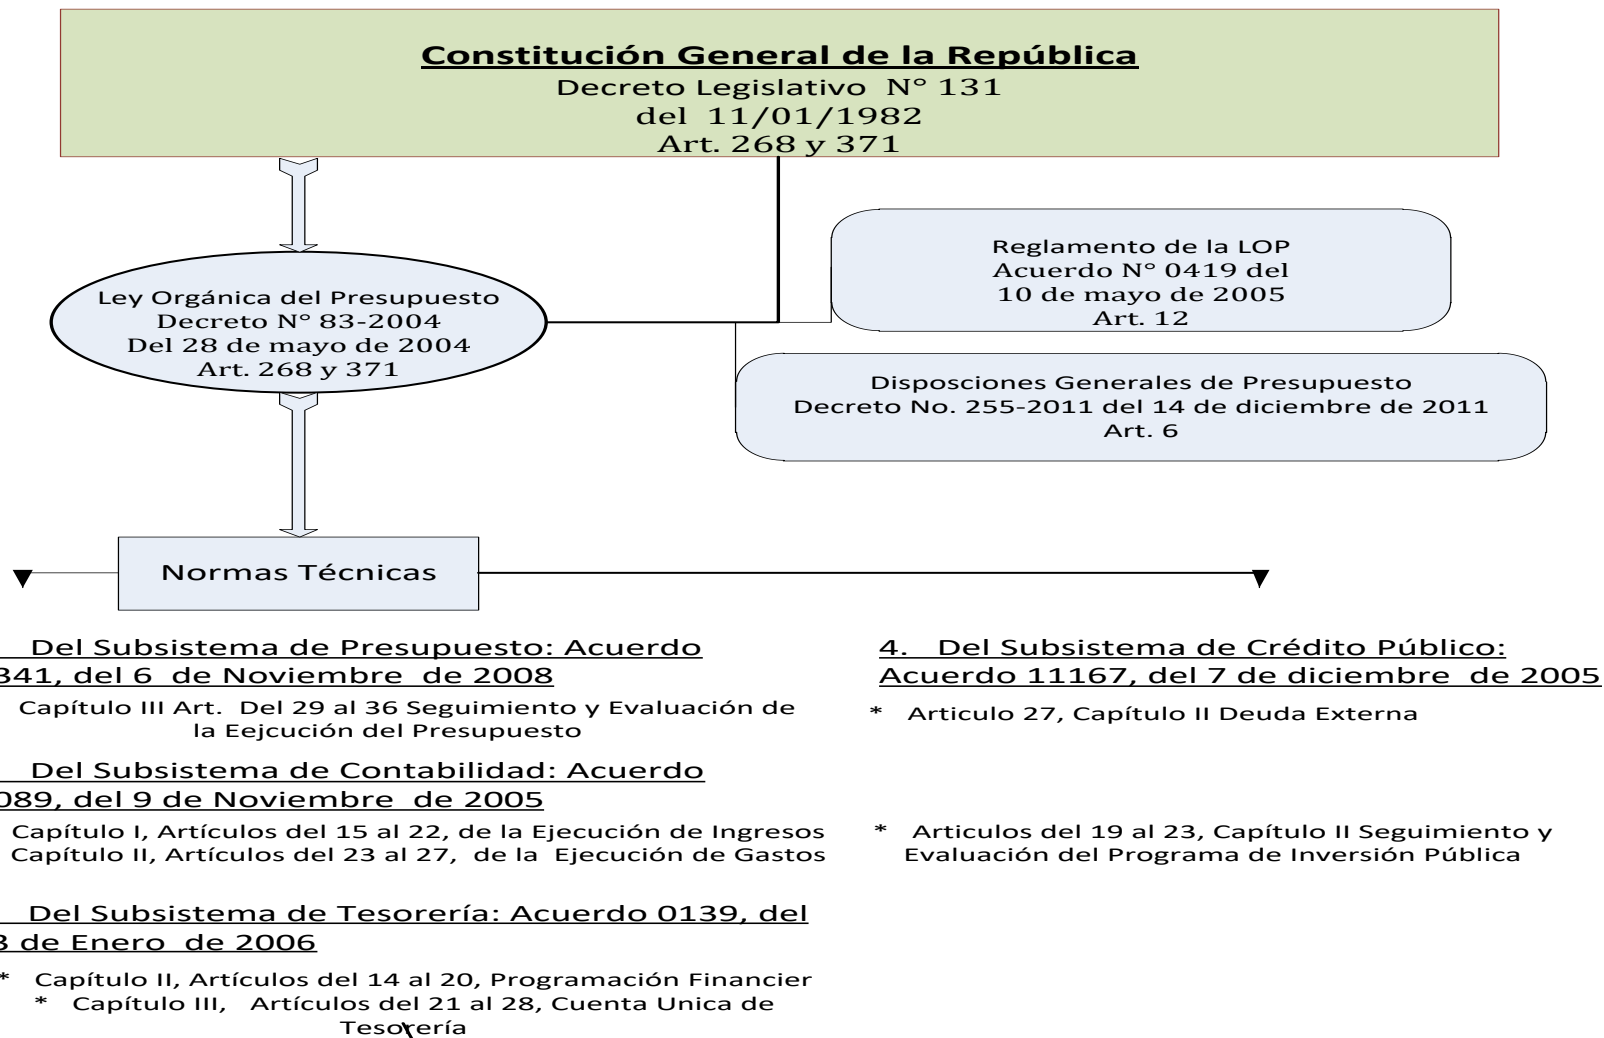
Constitución General de la República
Decreto Legislativo N° 131
del 11/01/1982
Art. 268 y 371

Reglamento de la LOP
Acuerdo N° 0419 del
10 de mayo de 2005
Art. 12

Ley Orgánica del Presupuesto
Decreto N° 83-2004
Del 28 de mayo de 2004
Art. 268 y 371

Disposciones Generales de Presupuesto
Decreto No. 255-2011 del 14 de diciembre de 2011
Art. 6

Normas Técnicas

Del Subsistema de Presupuesto: Acuerdo
341, del 6 de Noviembre de 2008

Capítulo III Art. Del 29 al 36 Seguimiento y Evaluación de la Eejcución del Presupuesto

Del Subsistema de Contabilidad: Acuerdo
089, del 9 de Noviembre de 2005

Capítulo I, Artículos del 15 al 22, de la Ejecución de Ingresos
Capítulo II, Artículos del 23 al 27, de la Ejecución de Gastos

Del Subsistema de Tesorería: Acuerdo 0139, del
3 de Enero de 2006

* Capítulo II, Artículos del 14 al 20, Programación Financier
* Capítulo III, Artículos del 21 al 28, Cuenta Unica de Tesorería

4. Del Subsistema de Crédito Público:
Acuerdo 11167, del 7 de diciembre de 2005

* Articulo 27, Capítulo II Deuda Externa

* Articulos del 19 al 23, Capítulo II Seguimiento y Evaluación del Programa de Inversión Pública